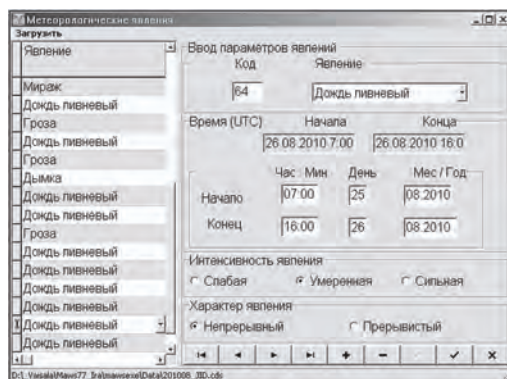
Метеорологические явления
Загрузить

Явление
Мираж
Дождь ливневый
Гроза
Дождь ливневый
Гроза
Дымка
Дождь ливневый
Дождь ливневый
Гроза
Дождь ливневый
Дождь ливневый
Дождь ливневый
Дождь ливневый
Дождь ливневый
Дождь ливневый

Ввод параметров явлений
Код
Явление
64
Дождь ливневый

Время (UTC)
Начала
Конца
26.08.2010 7:00
26.08.2010 16:0

Час : Мин
День
Мес / Год
Начало
07:00
25
08.2010
Конец
16:00
26
08.2010

Интенсивность явления
Слабая
Умеренная
Сильная

Характер явления
Непрерывный
Прерывистый

D:\ Vasala\Maws77 Ira\mawsexe\Data\201008 JBD.cdx